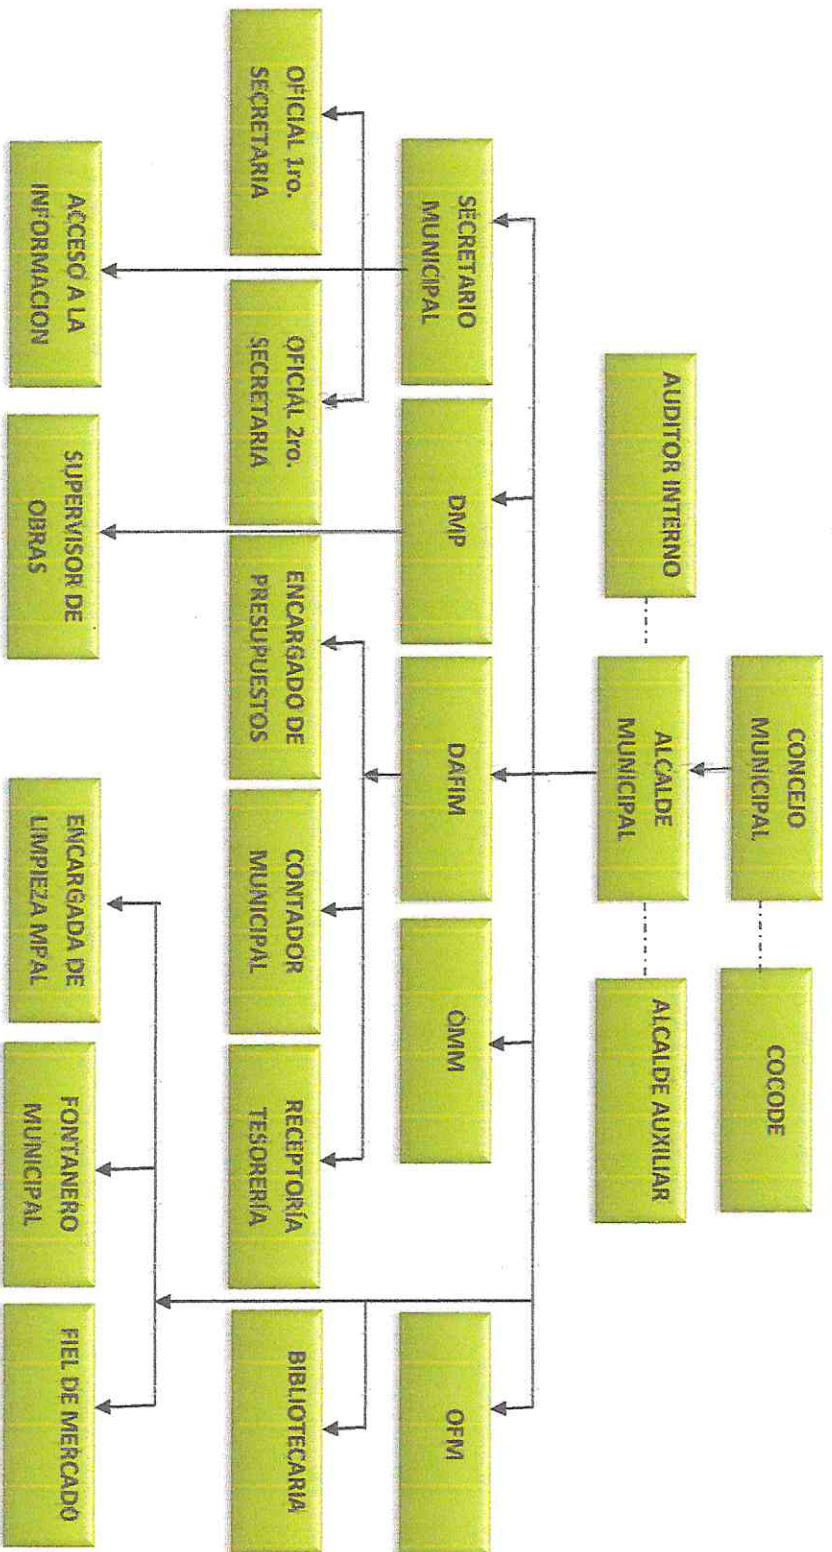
CONCEJO MUNICIPAL

COCODE

AUDITOR INTERNO

ALCALDE MUNICIPAL

ALCALDE AUXILIAR

SECRETARIO MUNICIPAL

DMP

DAFIM

OMM

OFM

OFICIAL 1ro. SECRETARIA

OFICIAL 2ro. SECRETARIA

ENCARGADO DE PRESUPUESTOS

CONTADOR MUNICIPAL

RECEPTORÍA TESORERÍA

BIBLIOTECARIA

ACCESO A LA INFORMACION

SUPERVISOR DE OBRAS

ENCARGADA DE LIMPIEZA MPAL

FONTANERO MUNICIPAL

FIEL DE MERCADO